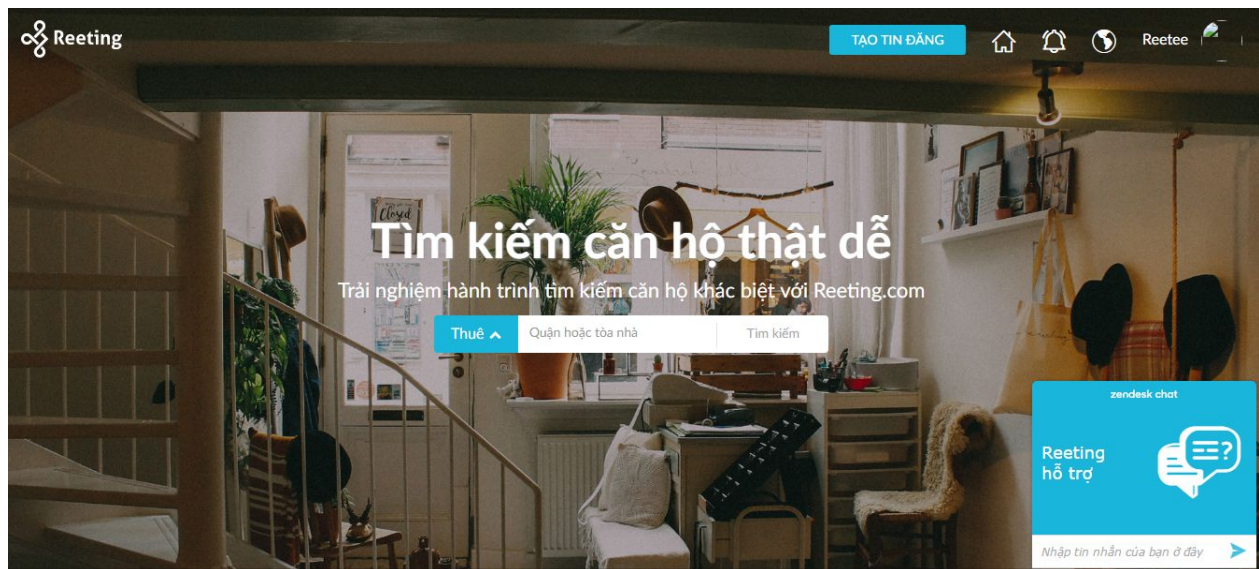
Reeting

TẠO TIN ĐĂNG

Reetee

Closed

Tìm kiếm căn hộ thật dễ

Trải nghiệm hành trình tìm kiếm căn hộ khác biệt với Reeting.com

Thuê

Quận hoặc tòa nhà

Tìm kiếm

zendesk chat

Reeting hỗ trợ

Nhập tin nhắn của bạn ở đây